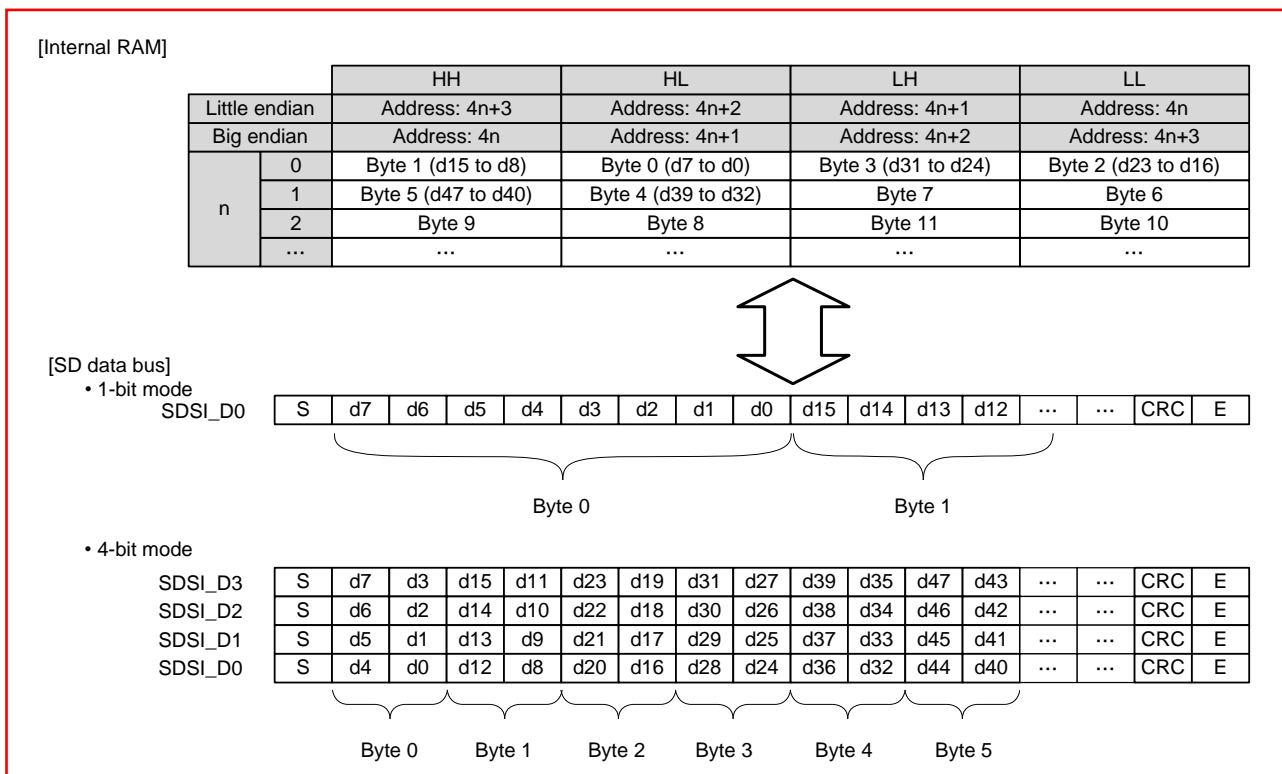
[Internal RAM]

| | | HH | HL | LH | LL |
|---|---|---|---|---|---|
| Little endian | | Address: 4n+3 | Address: 4n+2 | Address: 4n+1 | Address: 4n |
| Big endian | | Address: 4n | Address: 4n+1 | Address: 4n+2 | Address: 4n+3 |
| n | 0 | Byte 1 (d15 to d8) | Byte 0 (d7 to d0) | Byte 3 (d31 to d24) | Byte 2 (d23 to d16) |
| | 1 | Byte 5 (d47 to d40) | Byte 4 (d39 to d32) | Byte 7 | Byte 6 |
| | 2 | Byte 9 | Byte 8 | Byte 11 | Byte 10 |
| | ... | ... | ... | ... | ... |

[SD data bus]
• 1-bit mode

| SDSI_D0 | S | d7 | d6 | d5 | d4 | d3 | d2 | d1 | d0 | d15 | d14 | d13 | d12 | ... | ... | CRC | E |
|---|---|---|---|---|---|---|---|---|---|---|---|---|---|---|---|---|---|

Byte 0
Byte 1

• 4-bit mode

| SDSI_D3 | S | d7 | d3 | d15 | d11 | d23 | d19 | d31 | d27 | d39 | d35 | d47 | d43 | ... | ... | CRC | E |
|---|---|---|---|---|---|---|---|---|---|---|---|---|---|---|---|---|---|
| SDSI_D2 | S | d6 | d2 | d14 | d10 | d22 | d18 | d30 | d26 | d38 | d34 | d46 | d42 | ... | ... | CRC | E |
| SDSI_D1 | S | d5 | d1 | d13 | d9 | d21 | d17 | d29 | d25 | d37 | d33 | d45 | d41 | ... | ... | CRC | E |
| SDSI_D0 | S | d4 | d0 | d12 | d8 | d20 | d16 | d28 | d24 | d36 | d32 | d44 | d40 | ... | ... | CRC | E |

Byte 0 Byte 1 Byte 2 Byte 3 Byte 4 Byte 5